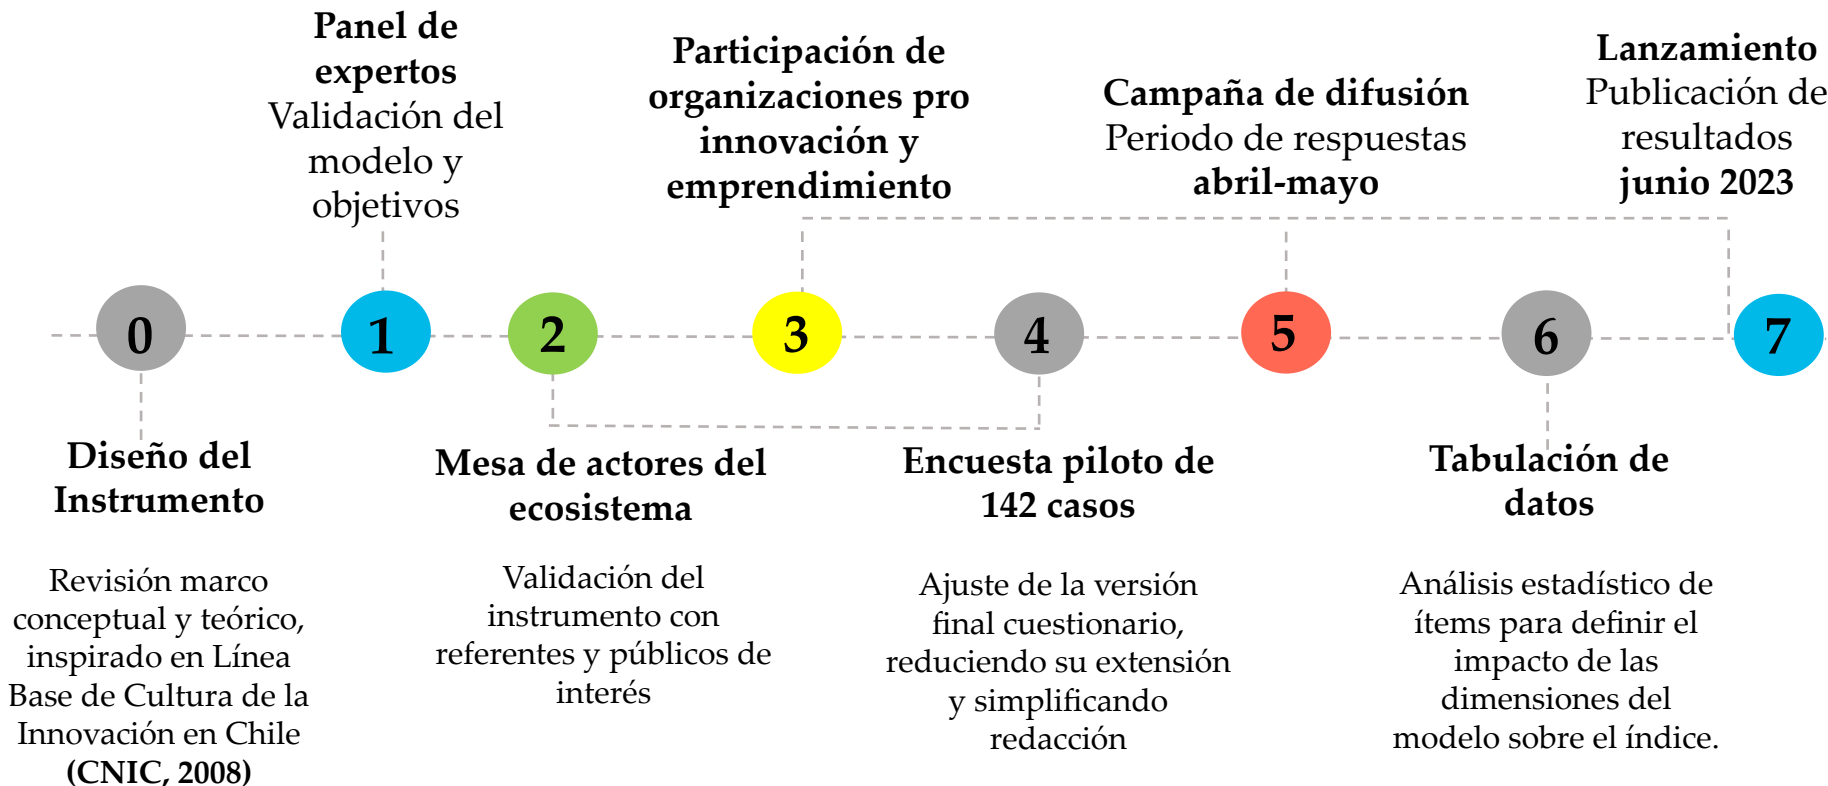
Panel de expertos
Validación del modelo y objetivos

Participación de organizaciones pro innovación y emprendimiento

Campaña de difusión
Periodo de respuestas
abril-mayo

Lanzamiento
Publicación de resultados
junio 2023

0 1 2 3 4 5 6 7

Diseño del Instrumento

Revisión marco conceptual y teórico, inspirado en Línea Base de Cultura de la Innovación en Chile (CNIC, 2008)

Mesa de actores del ecosistema

Validación del instrumento con referentes y públicos de interés

Encuesta piloto de 142 casos

Ajuste de la versión final cuestionario, reduciendo su extensión y simplificando redacción

Tabulación de datos

Análisis estadístico de ítems para definir el impacto de las dimensiones del modelo sobre el índice.